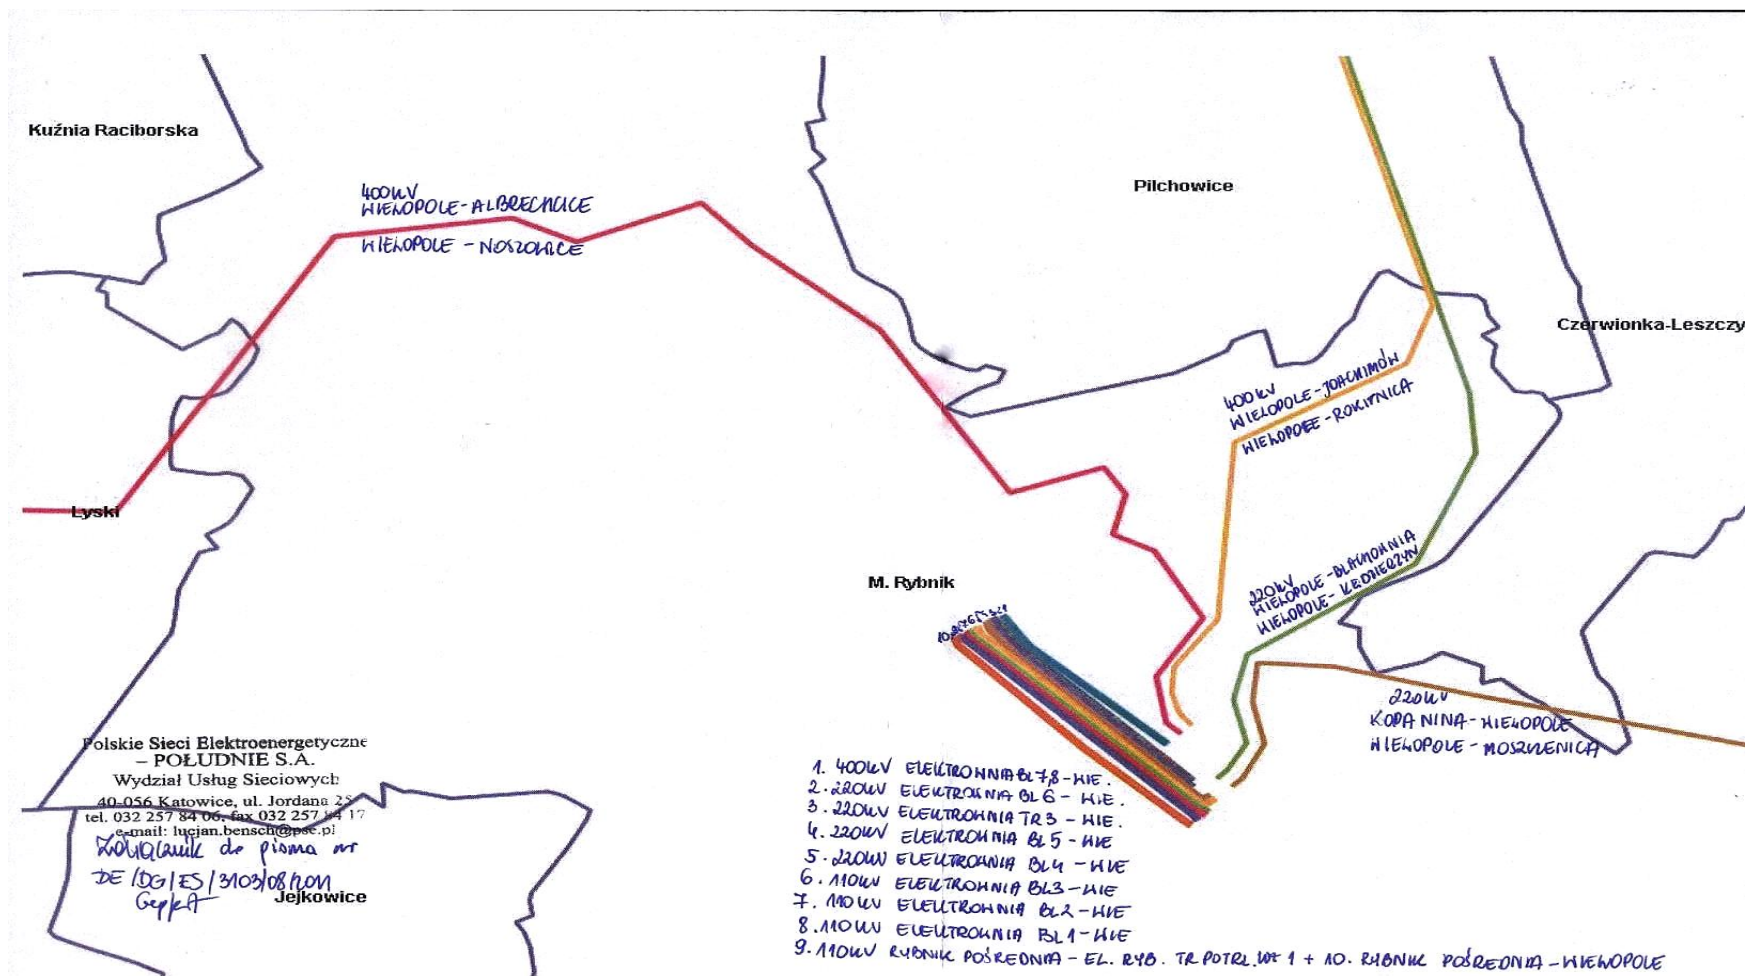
Kuźnia Raciborska

400kV
WIELOPOLE-ALBRECHCICE
WIELOPOLE - NOSZOWICE

Pilchowice

Czerwionka-Leszczy

400kV
WIELOPOLE-JOACHIMÓW
WIELOPOLE-ROKITNICA

Lyski

M. Rybnik

220kV
WIELOPOLE-BLACHOWNIA
WIELOPOLE-KĘDZIERZYN

10 9 8 7 6 5 4 3 2 1

220kV
KOPANINA-WIELOPOLE
WIELOPOLE-MOSZCZENICA

Polskie Sieci Elektroenergetyczne
– POŁUDNIE S.A.
Wydział Usług Sieciowych
40-056 Katowice, ul. Jordana 25
tel. 032 257 84 06, fax 032 257 84 17
e-mail: lucjan.bensch@pse.pl

Załącznik do pisma nr
DE/DG/ES/3103/08/LON
Gep/KA

Jejkowice

1. 400kV ELEKTROWNIA BL7,8 - WIE.
2. 220kV ELEKTROWNIA BL6 - WIE.
3. 220kV ELEKTROWNIA TR3 - WIE.
4. 220kV ELEKTROWNIA BL5 - WIE
5. 220kV ELEKTROWNIA BL4 - WIE
6. 110kV ELEKTROWNIA BL3 - WIE
7. 110kV ELEKTROWNIA BL2 - WIE
8. 110kV ELEKTROWNIA BL1 - WIE
9. 110kV RYBNIK POŚREDNIA - EL. RYB. TR POTRZ. WT 1 + 10. RYBNIK POŚREDNIA - WIELOPOLE